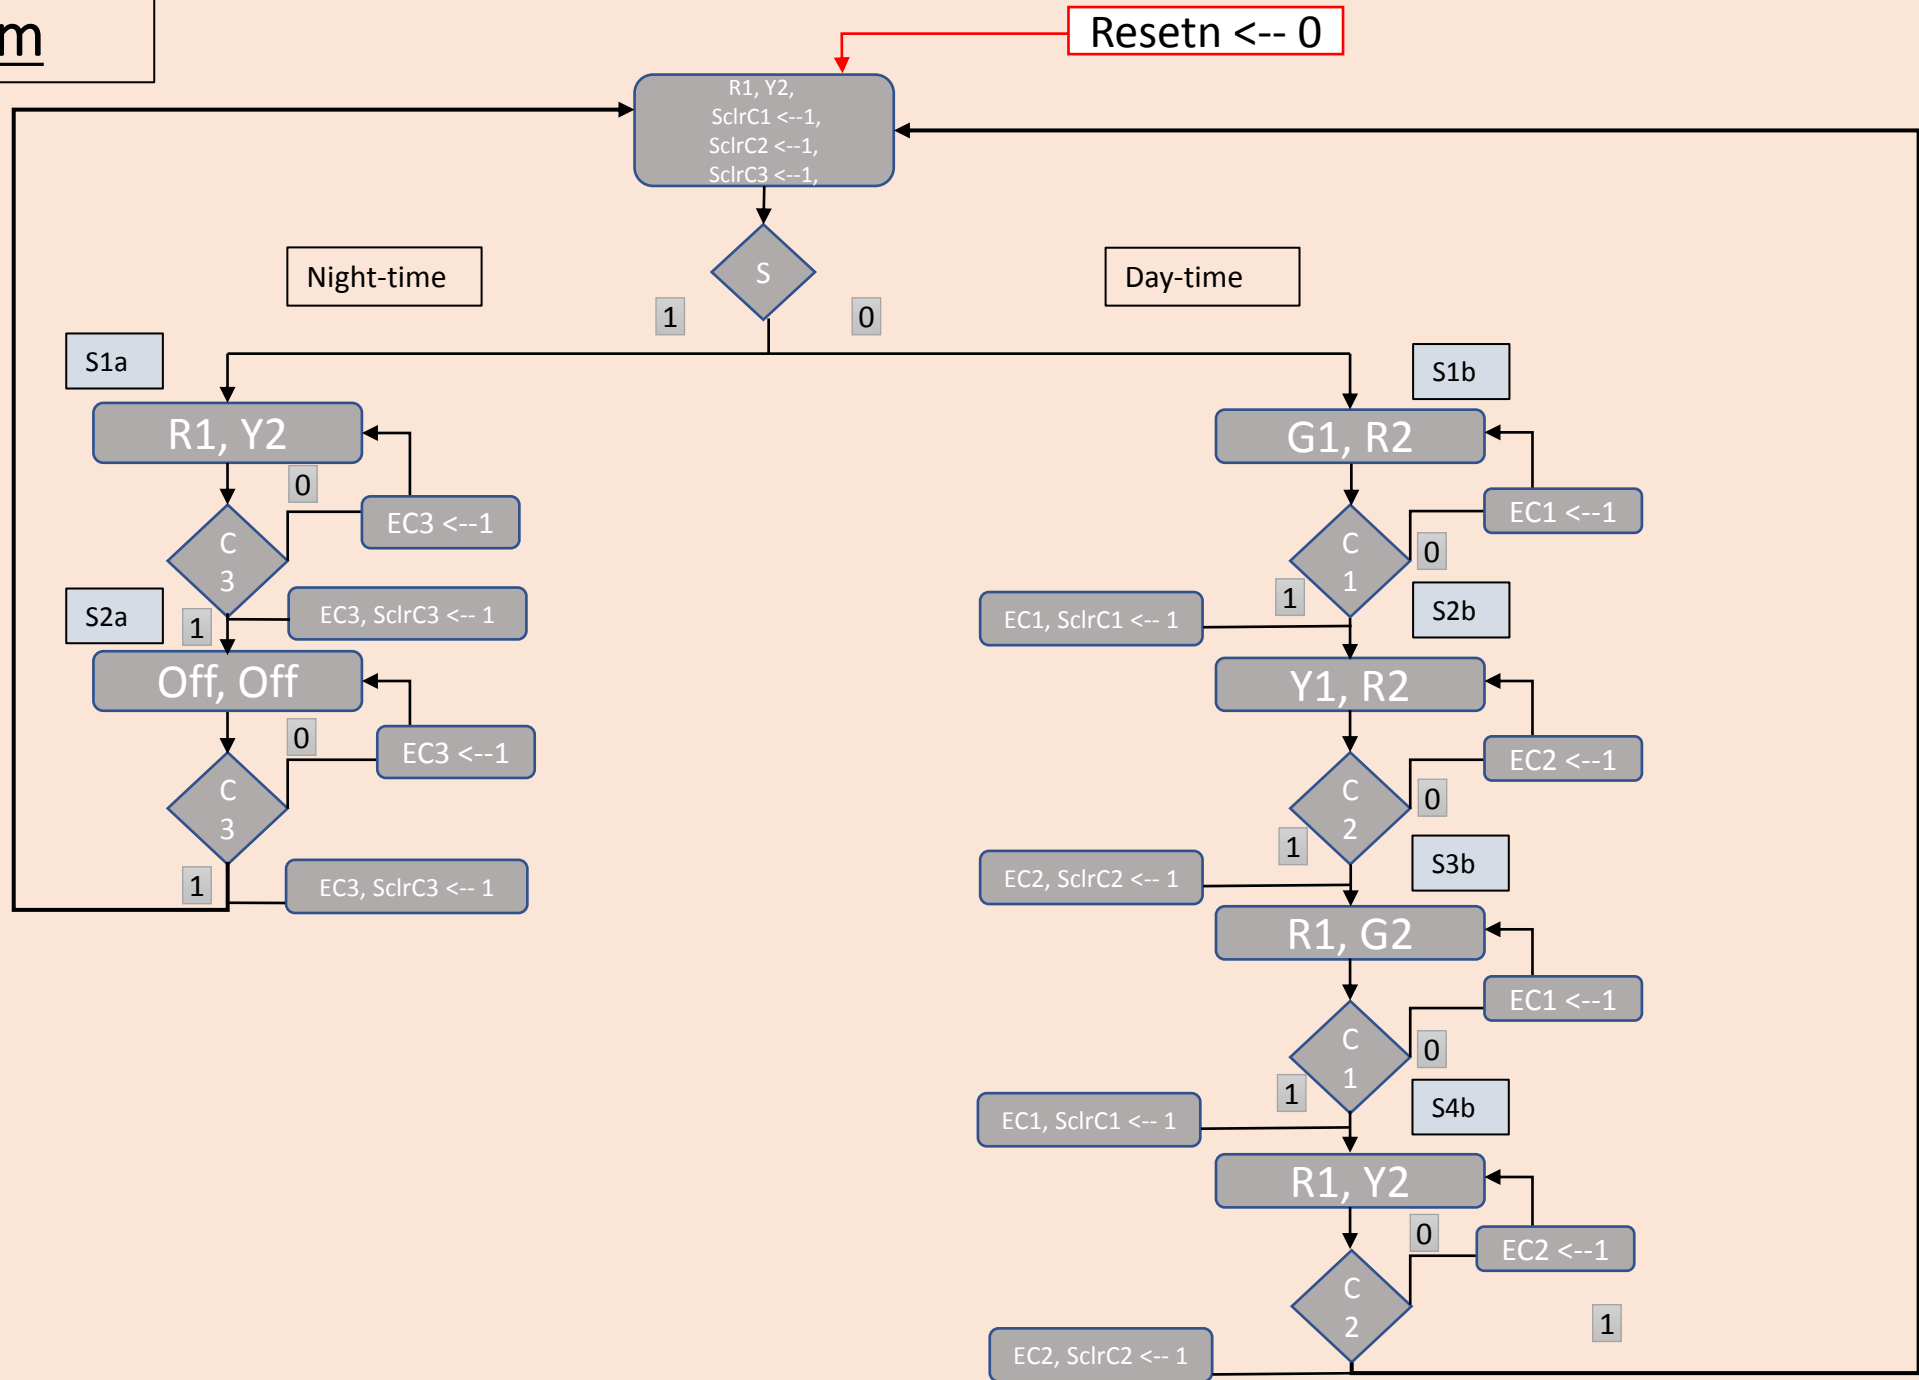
m

Resetn <-- 0

R1, Y2, SclrC1 <--1, SclrC2 <--1, SclrC3 <--1,

Night-time

S

Day-time

1

0

S1a

R1, Y2

0

EC3 <--1

C 3

S2a

1

EC3, SclrC3 <-- 1

Off, Off

0

EC3 <--1

C 3

1

EC3, SclrC3 <-- 1

S1b

G1, R2

EC1 <--1

C 1

0

1

S2b

EC1, SclrC1 <-- 1

Y1, R2

EC2 <--1

C 2

0

1

S3b

EC2, SclrC2 <-- 1

R1, G2

EC1 <--1

C 1

0

1

S4b

EC1, SclrC1 <-- 1

R1, Y2

0

EC2 <--1

C 2

1

EC2, SclrC2 <-- 1